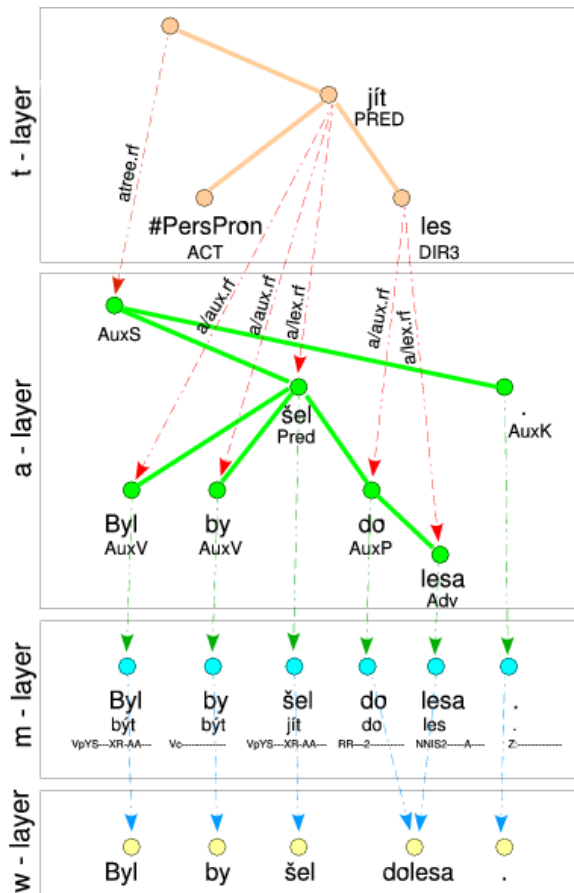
t - layer

jít
PRED

atree.rf

#PersPron
ACT

les
DIR3

a - layer

AuxS

a/aux.rf
a/aux.rf
a/lex.rf
a/aux.rf
a/lex.rf

šel
Pred

.
AuxK

Byl
AuxV

by
AuxV

do
AuxP

lesa
Adv

m - layer

Byl
být
VpYS---XR-AA---

by
být
Vc-------------

šel
jít
VpYS---XR-AA---

do
do
RR--2----------

lesa
les
NNIS2-----A----

.
.
Z:-------------

w - layer

Byl

by

šel

dolesa

.